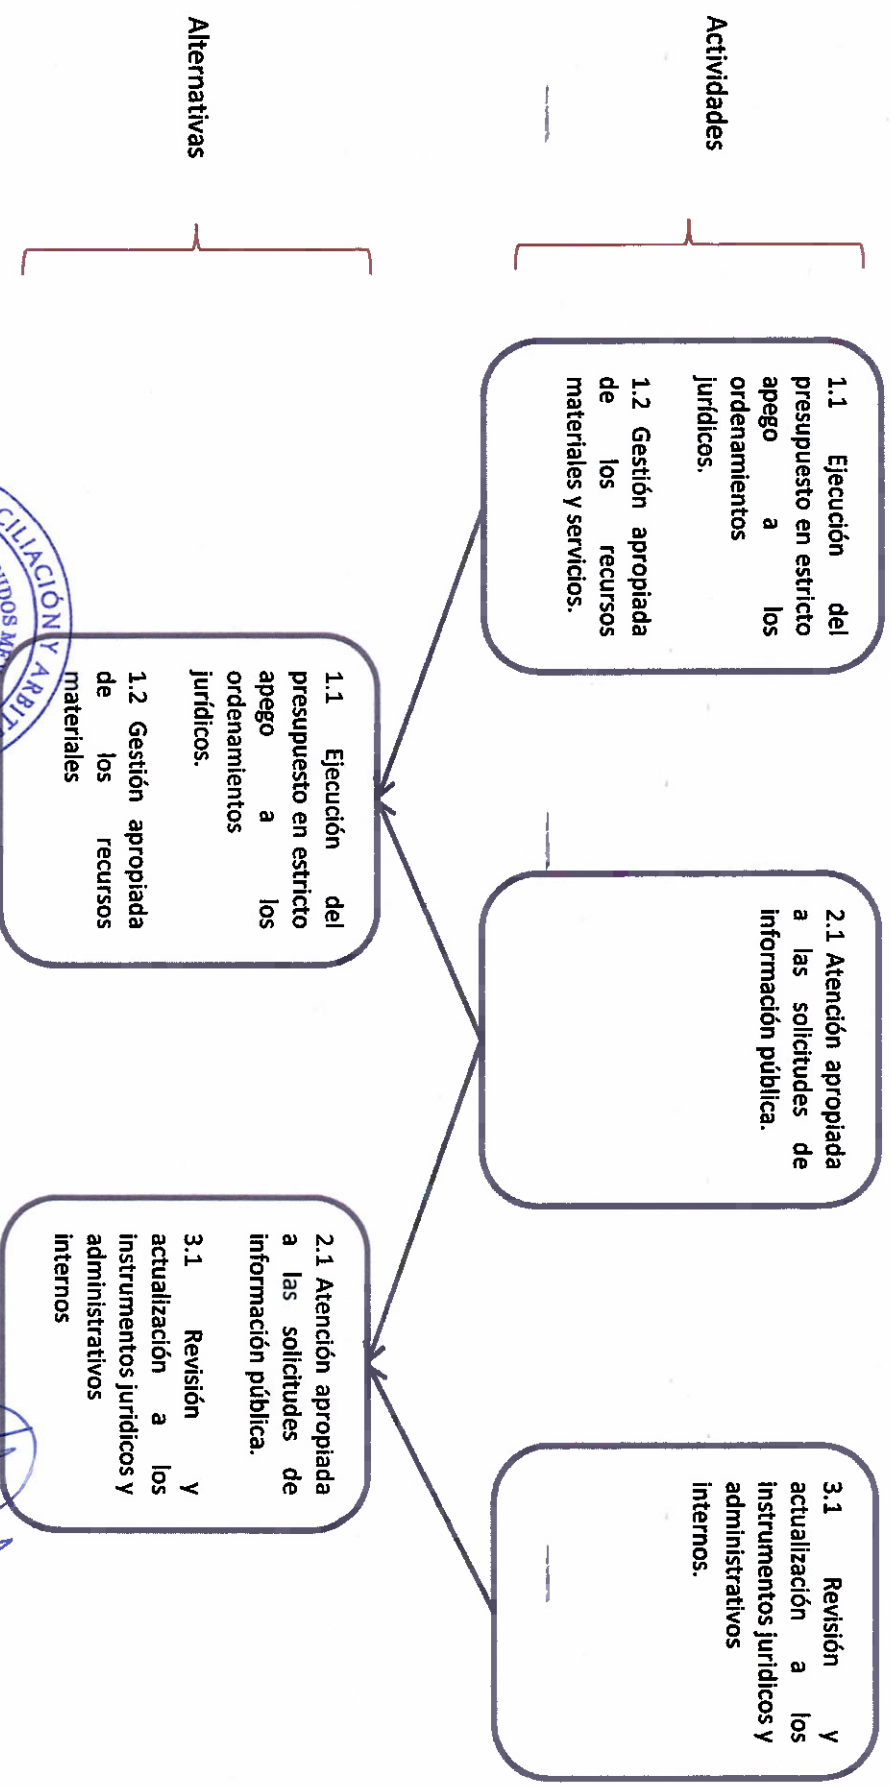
Actividades

Alternativas

1.1 Ejecución del presupuesto en estricto apego a los ordenamientos jurídicos.

1.2 Gestión apropiada de los recursos materiales y servicios.

2.1 Atención apropiada a las solicitudes de información pública.

3.1 Revisión y actualización a los instrumentos jurídicos y administrativos internos.

1.1 Ejecución del presupuesto en estricto apego a los ordenamientos jurídicos.

1.2 Gestión apropiada de los recursos materiales

2.1 Atención apropiada a las solicitudes de información pública.

3.1 Revisión y actualización a los instrumentos jurídicos y administrativos internos

CILIACIÓN Y ARBI
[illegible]IDOS M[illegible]